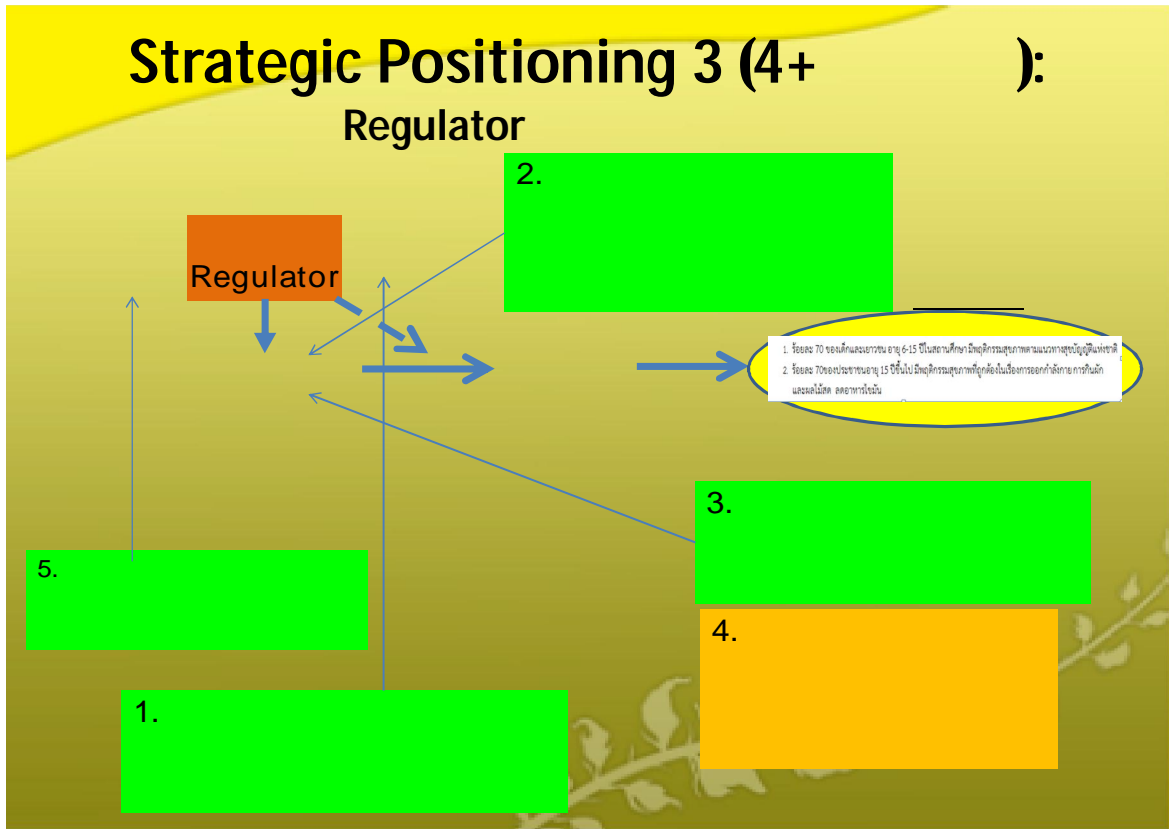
Strategic Positioning 3 (4+ ):

Regulator

2.

Regulator

1. ร้อยละ 70 ของเด็กและเยาวชน อายุ 6-15 ปีในสถานศึกษา มีพฤติกรรมสุขภาพตามแนวทางสุขบัญญัติแห่งชาติ
2. ร้อยละ 70ของประชาชนอายุ 15 ปีขึ้นไป มีพฤติกรรมสุขภาพที่ถูกต้องในเรื่องการออกกำลังกาย การกินผักและผลไม้สด ลดอาหารไขมัน

3.

5.

4.

1.